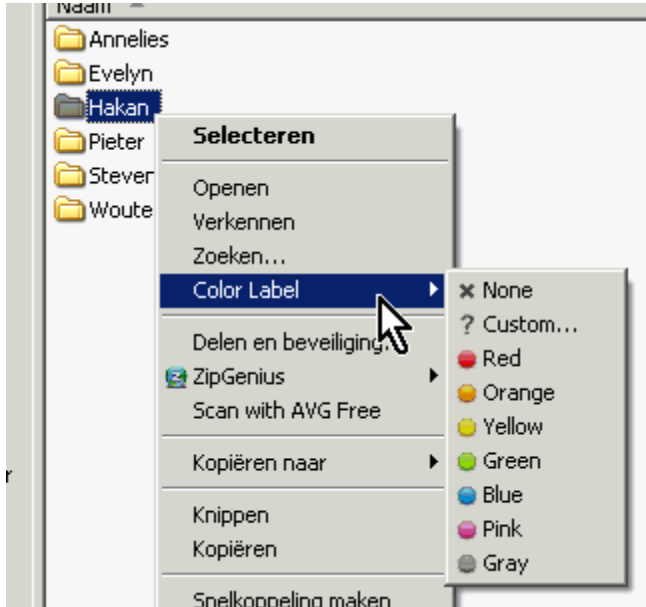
Naam

Annelies
Evelyn
Hakan
Pieter
Steven
Woute

Selecteren

Openen
Verkennen
Zoeken...
Color Label

Delen en beveiliging...
ZipGenius
Scan with AVG Free

Kopiëren naar

Knippen
Kopiëren

Snelkoppeling maken

None
Custom...
Red
Orange
Yellow
Green
Blue
Pink
Gray

r